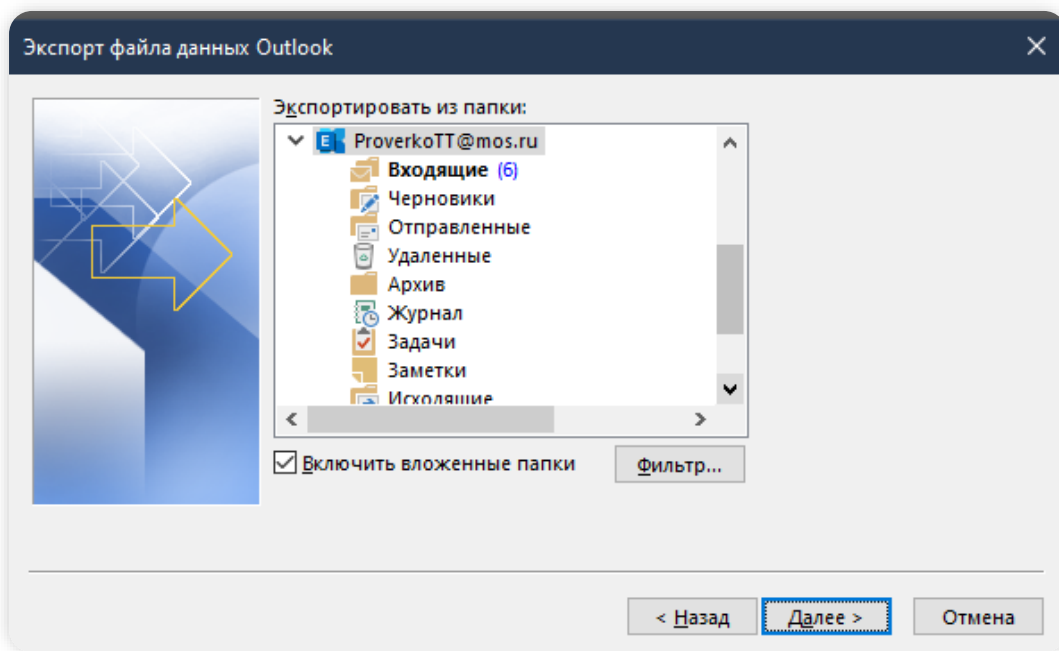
Экспорт файла данных Outlook

Экспортировать из папки:

ProverkoTT@mos.ru
Входящие (6)
Черновики
Отправленные
Удаленные
Архив
Журнал
Задачи
Заметки
Исходящие

Включить вложенные папки

Фильтр...

< Назад

Далее >

Отмена